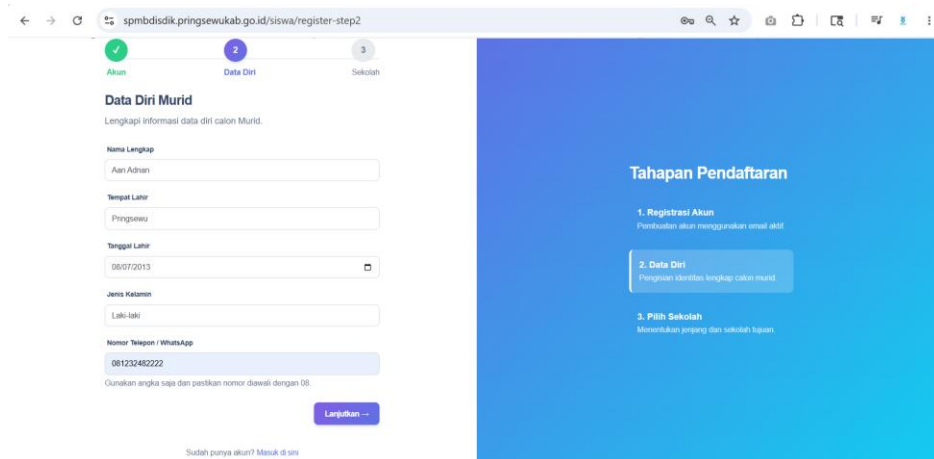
spmbdisdik.pringsewukab.go.id/siswa/register-step2

✓ Akun
2 Data Diri
3 Sekolah

Data Diri Murid

Lengkapi informasi data diri calon Murid.

Nama Lengkap
Aan Adnan

Tempat Lahir
Pringsewu

Tanggal Lahir
08/07/2013

Jenis Kelamin
Laki-laki

Nomor Telepon / WhatsApp
081232482222

Gunakan angka saja dan pastikan nomor diawali dengan 08.

Lanjutkan →

Sudah punya akun? Masuk di sini

Tahapan Pendaftaran

1. Registrasi Akun
Pembuatan akun menggunakan email aktif.

2. Data Diri
Pengisian identitas lengkap calon murid.

3. Pilih Sekolah
Menentukan jenjang dan sekolah tujuan.